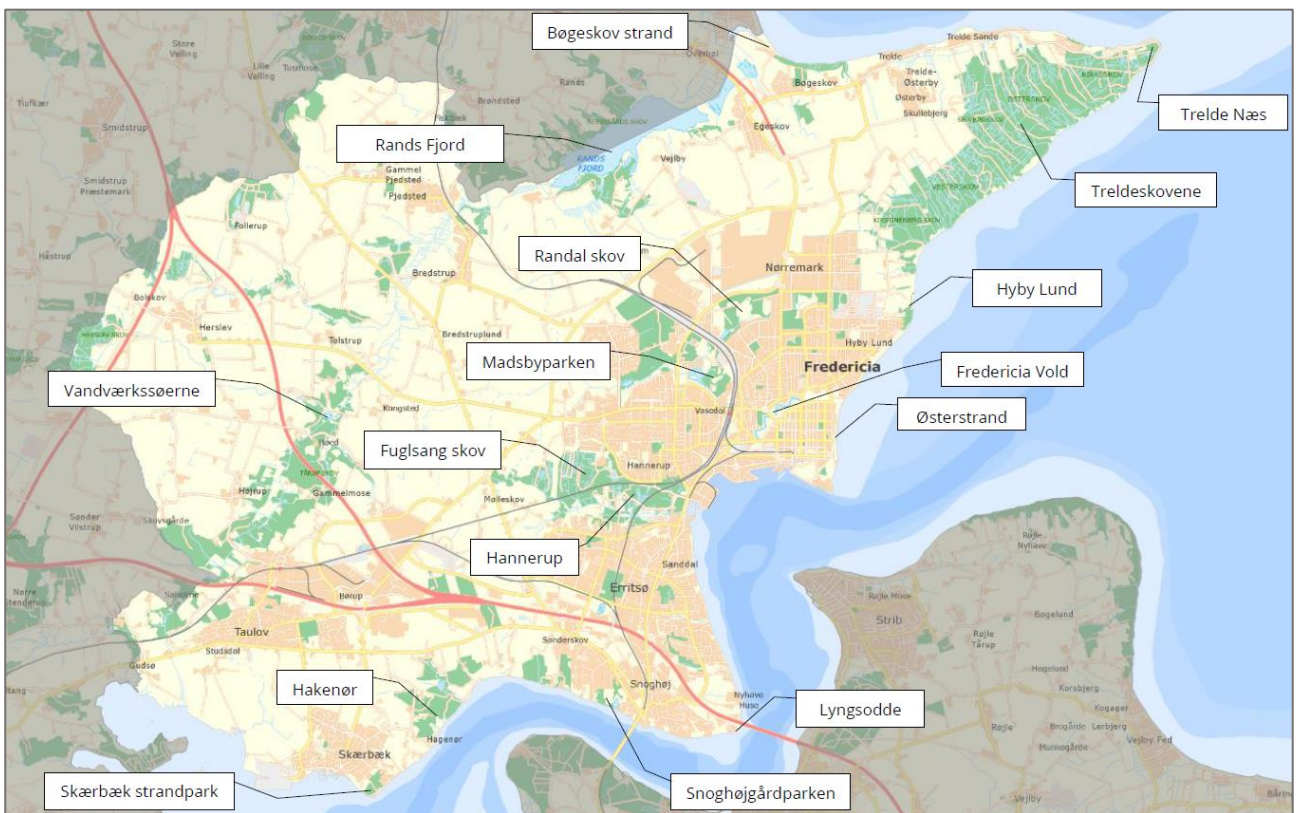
Bøgeskov strand

Trelde Næs

Rands Fjord

Treldeskovene

Randal skov

Hyby Lund

Madsbyparken

Fredericia Vold

Vandværkssøerne

Østerstrand

Fuglsang skov

Hannerup

Hakenør

Lyngsodde

Skærbæk strandpark

Snoghøjgårdparken

Store Velling
Lille Velling
Tiufkær
Smidstrup
Smidstrup Præstemark
Brøndsted
Rands
Overhal
Bøgeskov
Egeskov
Trelde Sande
Trelde
Trelde-Østerby
Østerby
Skullebjerg
Vejlby
RANDS FJORD
Gammel Pjedsted
Pjedsted
Follerup
Håstrup
Bredstrup
Nørremark
Bolskov
Herslev
Tolstrup
Bredstrupllund
Hyby Lund
Fredericia
Kongsted
Hæd
Vasodal
Højrup
Gammelmose
Hannerup
Mølleskov
Sønder Vilstrup
Skovsgårde
Sanddal
Erritsø
Nørre Bjert
Bøgelund
Rejle Mose
Strib
Taulov
Studsdal
Gudsø
Sønderskov
Snoghøj
Nyhave Huse
Hegelund
Korsbjerg
Rejle
Skærbæk
Hagenør
Brogårde
Lerbjerg
Munkegårde
Vejlby Fed
Vejlby
Kogager
Rejle Tårup